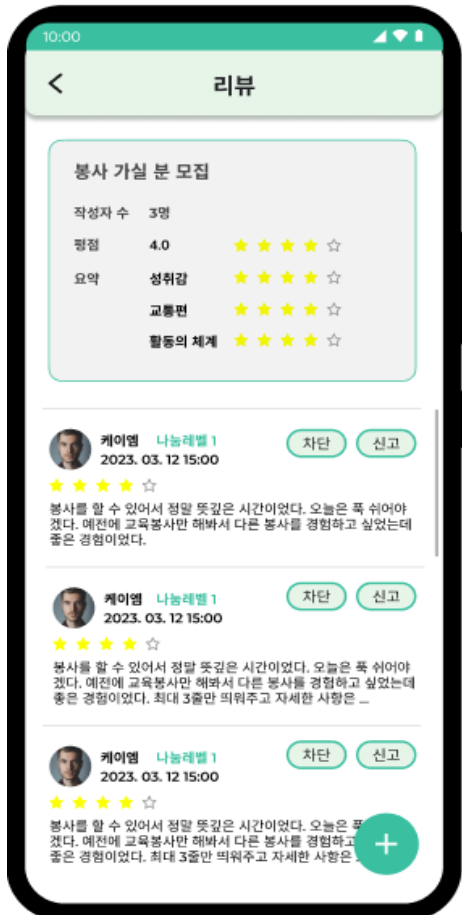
10:00

<

리뷰

봉사 가실 분 모집

작성자 수 3명

평점 4.0 ★ ★ ★ ★ ☆

요약 성취감 ★ ★ ★ ★ ☆

교통편 ★ ★ ★ ★ ☆

활동의 체계 ★ ★ ★ ★ ☆

케이엠 나눔레벨 1
2023. 03. 12 15:00
차단 신고
★ ★ ★ ★ ☆
봉사를 할 수 있어서 정말 뜻깊은 시간이었다. 오늘은 푹 쉬어야겠다. 예전에 교육봉사만 해봐서 다른 봉사를 경험하고 싶었는데 좋은 경험이었다.

케이엠 나눔레벨 1
2023. 03. 12 15:00
차단 신고
★ ★ ★ ★ ☆
봉사를 할 수 있어서 정말 뜻깊은 시간이었다. 오늘은 푹 쉬어야겠다. 예전에 교육봉사만 해봐서 다른 봉사를 경험하고 싶었는데 좋은 경험이었다. 최대 3줄만 띄워주고 자세한 사항은 ...

케이엠 나눔레벨 1
2023. 03. 12 15:00
차단 신고
★ ★ ★ ★ ☆
봉사를 할 수 있어서 정말 뜻깊은 시간이었다. 오늘은 푹 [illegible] 겠다. 예전에 교육봉사만 해봐서 다른 봉사를 경험하고 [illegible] 좋은 경험이었다. 최대 3줄만 띄워주고 자세한 사항은 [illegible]

+